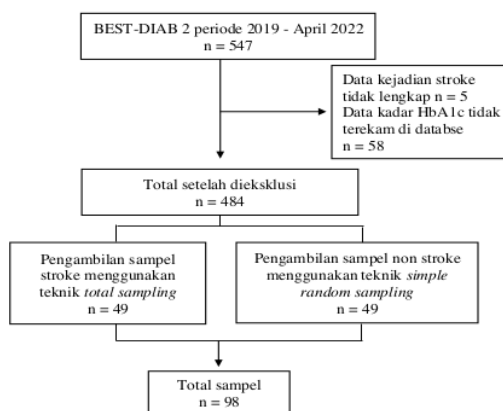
BEST-DIAB 2 periode 2019 - April 2022
n = 547

Data kejadian stroke tidak lengkap n = 5
Data kadar HbA1c tidak terekam di databse
n = 58

Total setelah dieksklusi
n = 484

Pengambilan sampel stroke menggunakan teknik *total sampling*
n = 49

Pengambilan sampel non stroke menggunakan teknik *simple random sampling*
n = 49

Total sampel
n = 98